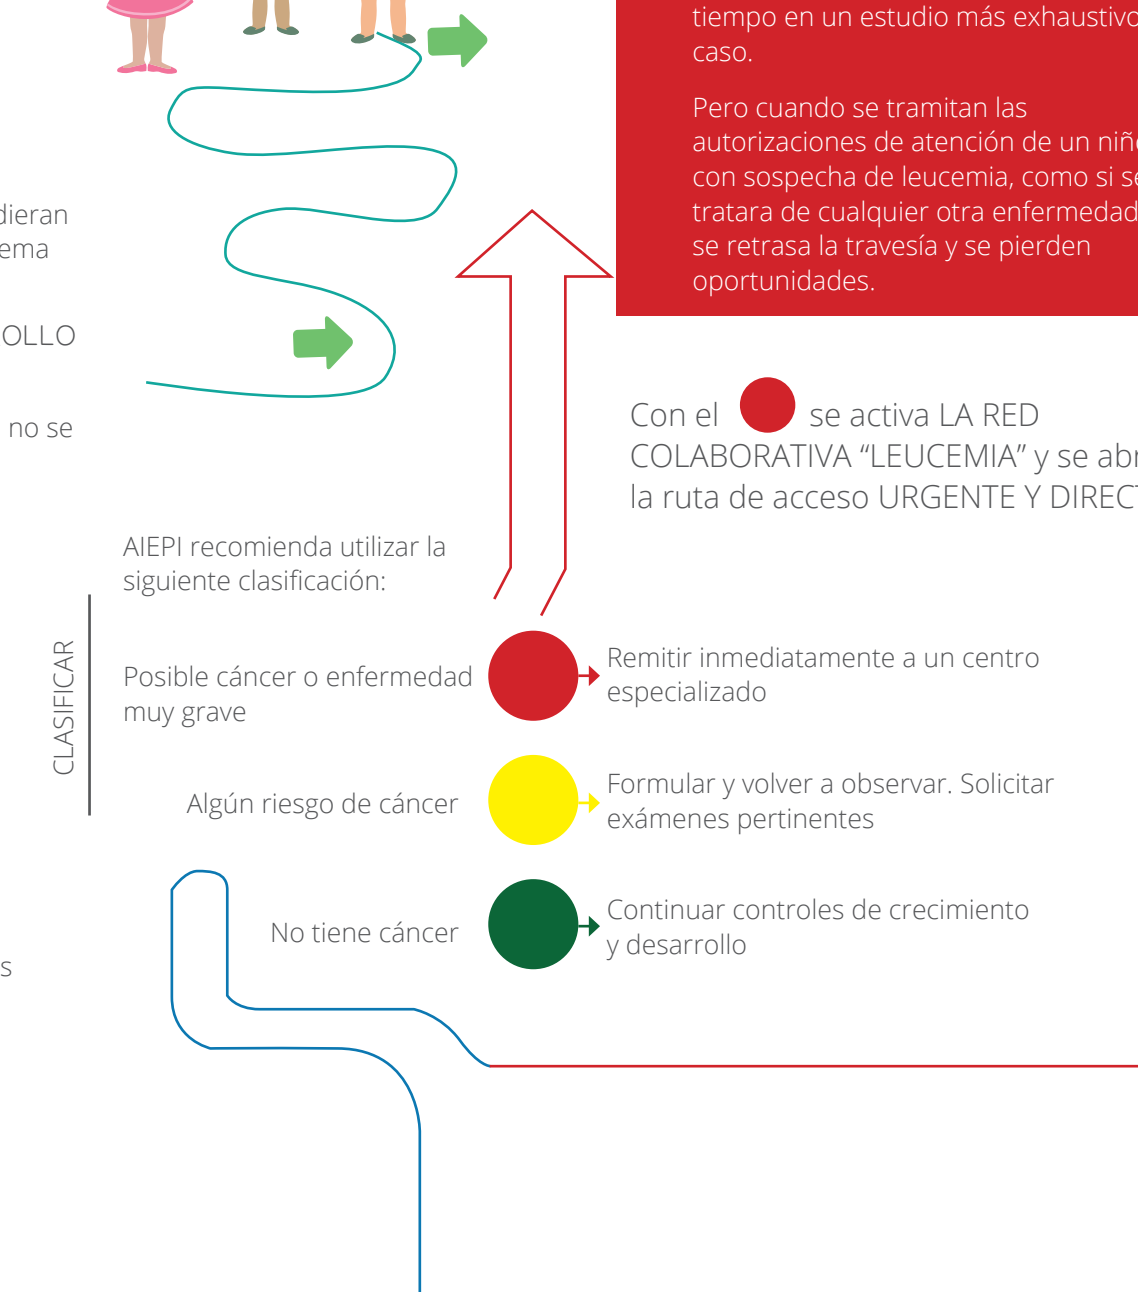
tiempo en un estudio más exhaustivo caso.

Pero cuando se tramitan las autorizaciones de atención de un niñ con sospecha de leucemia, como si se tratara de cualquier otra enfermedad se retrasa la travesía y se pierden oportunidades.

dieran
ema

OLLO

no se

Con el se activa LA RED COLABORATIVA “LEUCEMIA” y se abr la ruta de acceso URGENTE Y DIREC

AIEPI recomienda utilizar la siguiente clasificación:

CLASIFICAR

Posible cáncer o enfermedad muy grave

Remitir inmediatamente a un centro especializado

Algún riesgo de cáncer

Formular y volver a observar. Solicitar exámenes pertinentes

No tiene cáncer

Continuar controles de crecimiento y desarrollo

s